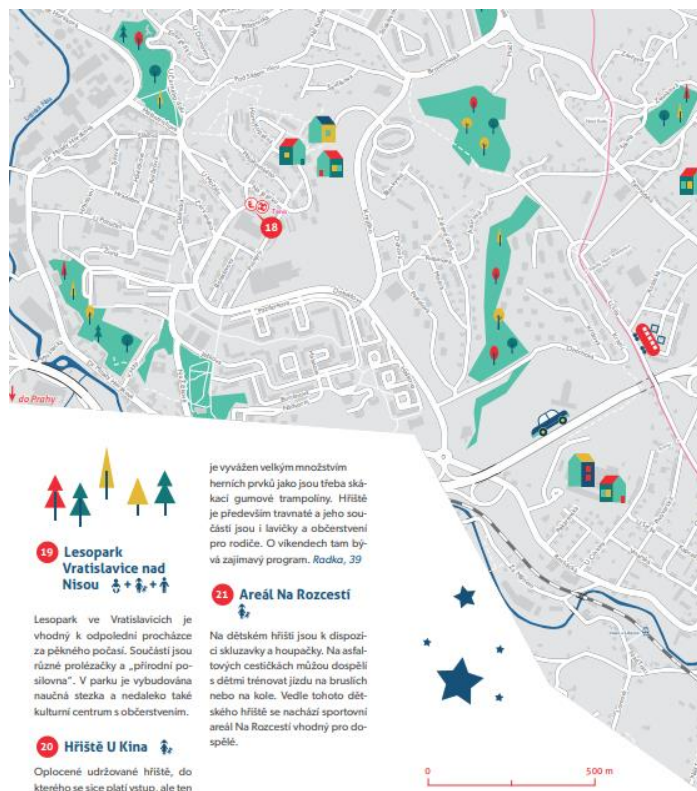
18

do Prahy

19 Lesopark Vratislavice nad Nisou

Lesopark ve Vratislavicích je vhodný k odpolední procházce za pěkného počasí. Součástí jsou různé prolézačky a „přírodní posilovna". V parku je vybudována naučná stezka a nedaleko také kulturní centrum s občerstvením.

20 Hřiště U Kina

Oplocené udržované hřiště, do kterého se sice platí vstup, ale ten je vyvážen velkým množstvím herních prvků jako jsou třeba skákací gumové trampolíny. Hřiště je především travnaté a jeho součástí jsou i lavičky a občerstvení pro rodiče. O víkendech tam bývá zajímavý program. Radka, 39

21 Areál Na Rozcestí

Na dětském hřišti jsou k dispozici skluzavky a houpačky. Na asfaltových cestičkách můžou dospělí s dětmi trénovat jízdu na bruslích nebo na kole. Vedle tohoto dětského hřiště se nachází sportovní areál Na Rozcestí vhodný pro dospělé.

0

500 m